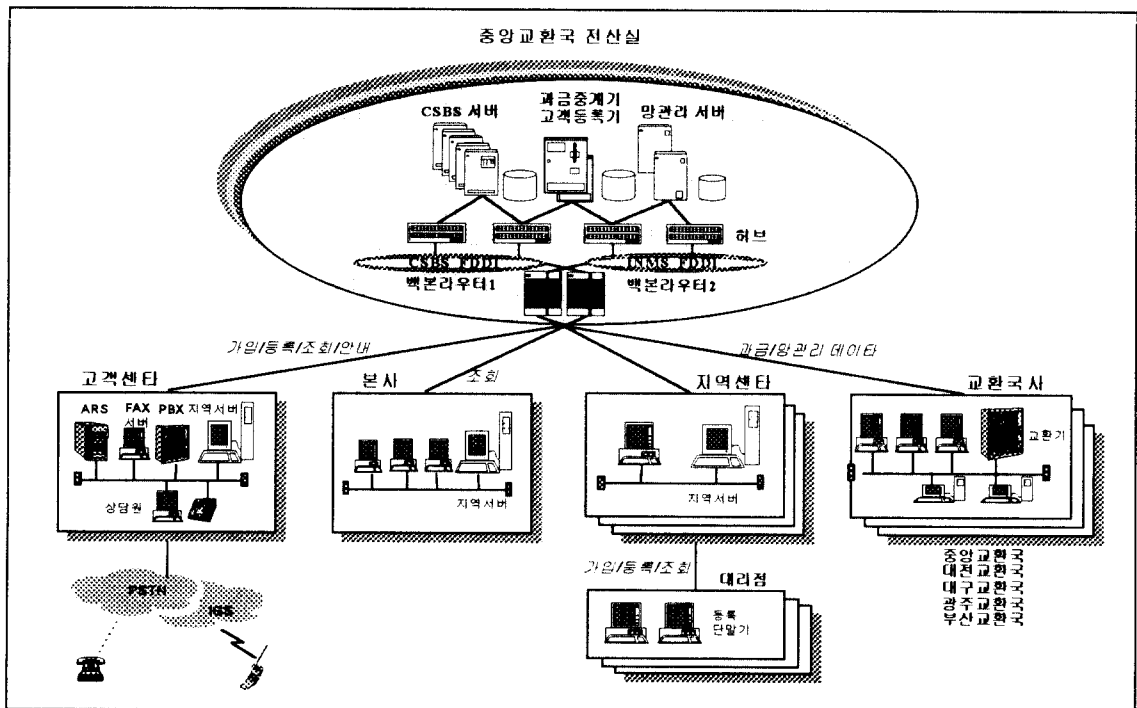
중앙교환국 전산실

CSBS 서버

과금중계기
고객동록기

망관리 서버

허브

CSBS FDDI

INMS FDDI

백본라우터1

백본라우터2

가입/등록/조회/안내

과금/망관리 데이타

고객센타

ARS

FAX 서버

PBX

지역서버

상담원

본사

조회

지역서버

지역센타

지역서버

교환국사

교환기

중앙교환국
대전교환국
대구교환국
광주교환국
부산교환국

PSTN

IGS

가입/등록/조회

대리점

등록 단말기